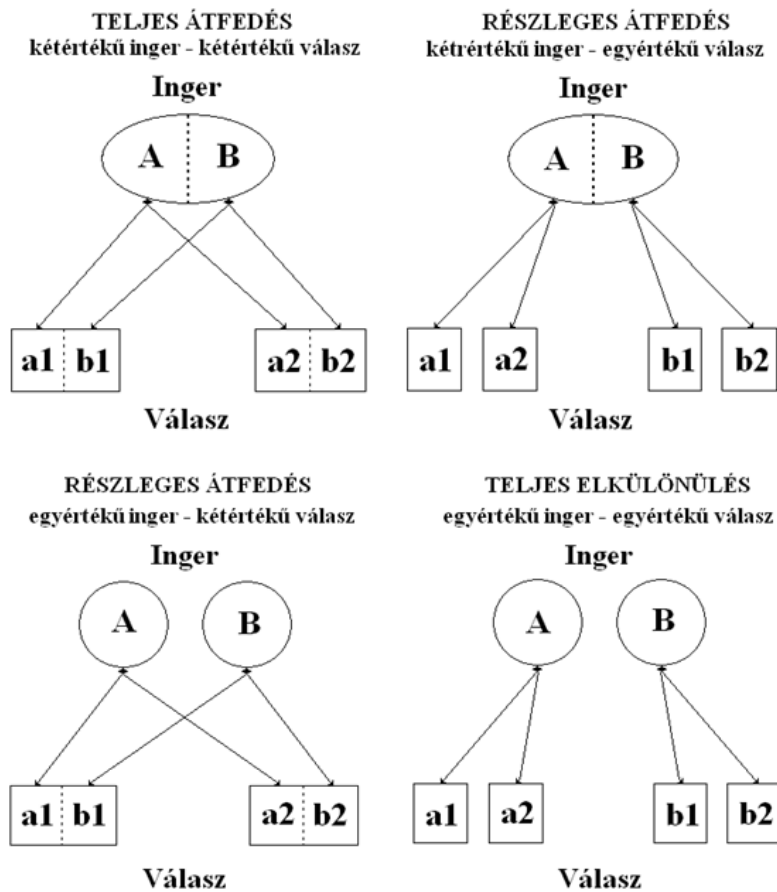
TELJES ÁTFEDÉS
kétértékű inger - kétértékű válasz

Inger

A B

a1 b1 a2 b2

Válasz

RÉSZLEGES ÁTFEDÉS
kétrértékű inger - egyértékű válasz

Inger

A B

a1 a2 b1 b2

Válasz

RÉSZLEGES ÁTFEDÉS
egyértékű inger - kétértékű válasz

Inger

A B

a1 b1 a2 b2

Válasz

TELJES ELKÜLÖNÜLÉS
egyértékű inger - egyértékű válasz

Inger

A B

a1 a2 b1 b2

Válasz